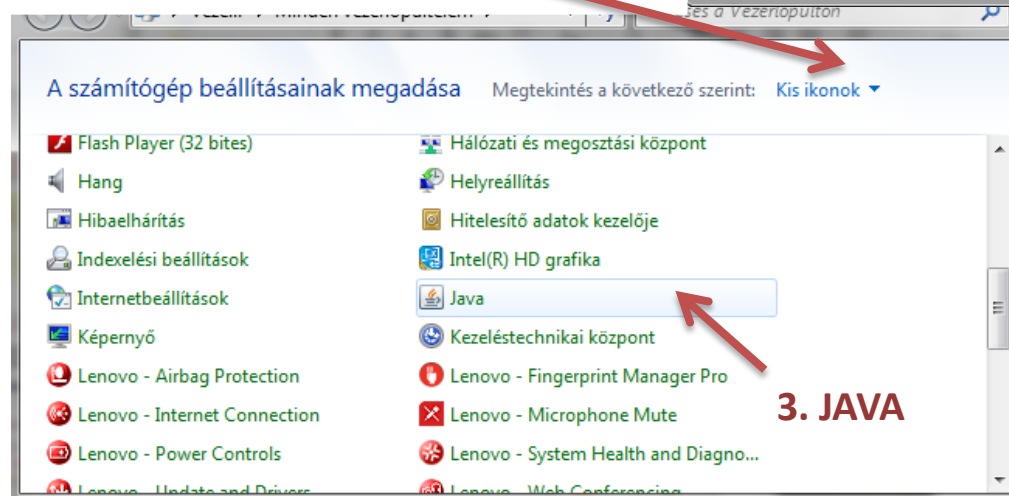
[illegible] Vezérl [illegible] Minden vezérlőpultelem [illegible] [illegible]sés a Vezérlőpulton

A számítógép beállításainak megadása

Megtekintés a következő szerint: Kis ikonok

Flash Player (32 bites)
Hang
Hibaelhárítás
Indexelési beállítások
Internetbeállítások
Képernyő
Lenovo - Airbag Protection
Lenovo - Internet Connection
Lenovo - Power Controls
Lenovo - Update and Drivers

Hálózati és megosztási központ
Helyreállítás
Hitelesítő adatok kezelője
Intel(R) HD grafika
Java
Kezeléstechnikai központ
Lenovo - Fingerprint Manager Pro
Lenovo - Microphone Mute
Lenovo - System Health and Diagno...
Lenovo - Web Conferencing

3. JAVA